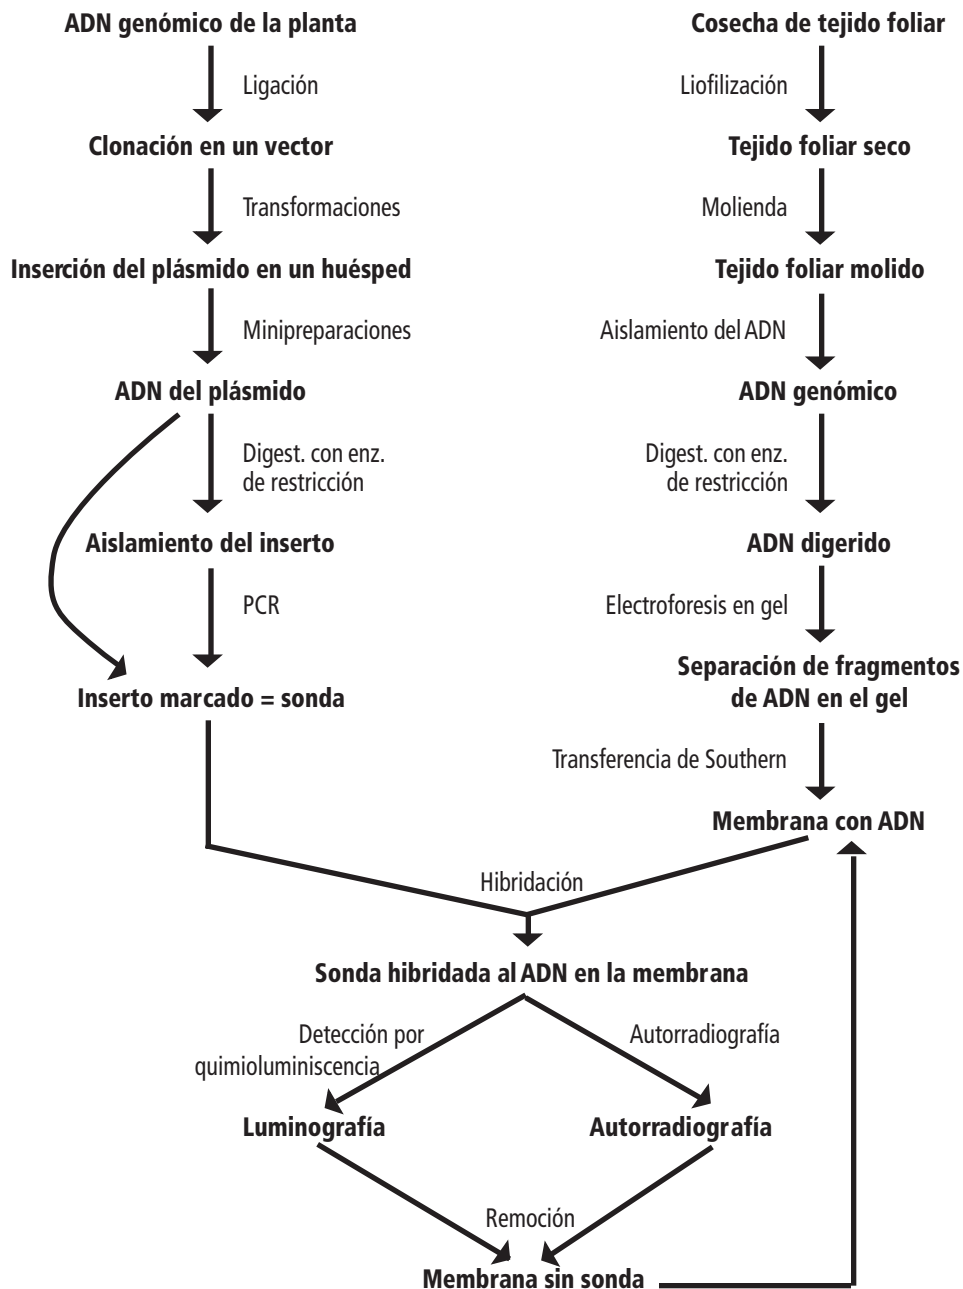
ADN genómico de la planta

Ligación

Clonación en un vector

Transformaciones

Inserción del plásmido en un huésped

Minipreparaciones

ADN del plásmido

Digest. con enz. de restricción

Aislamiento del inserto

PCR

Inserto marcado = sonda

Cosecha de tejido foliar

Liofilización

Tejido foliar seco

Molienda

Tejido foliar molido

Aislamiento del ADN

ADN genómico

Digest. con enz. de restricción

ADN digerido

Electroforesis en gel

Separación de fragmentos de ADN en el gel

Transferencia de Southern

Membrana con ADN

Hibridación

Sonda hibridada al ADN en la membrana

Detección por quimioluminiscencia

Autorradiografía

Luminografía

Autorradiografía

Remoción

Membrana sin sonda